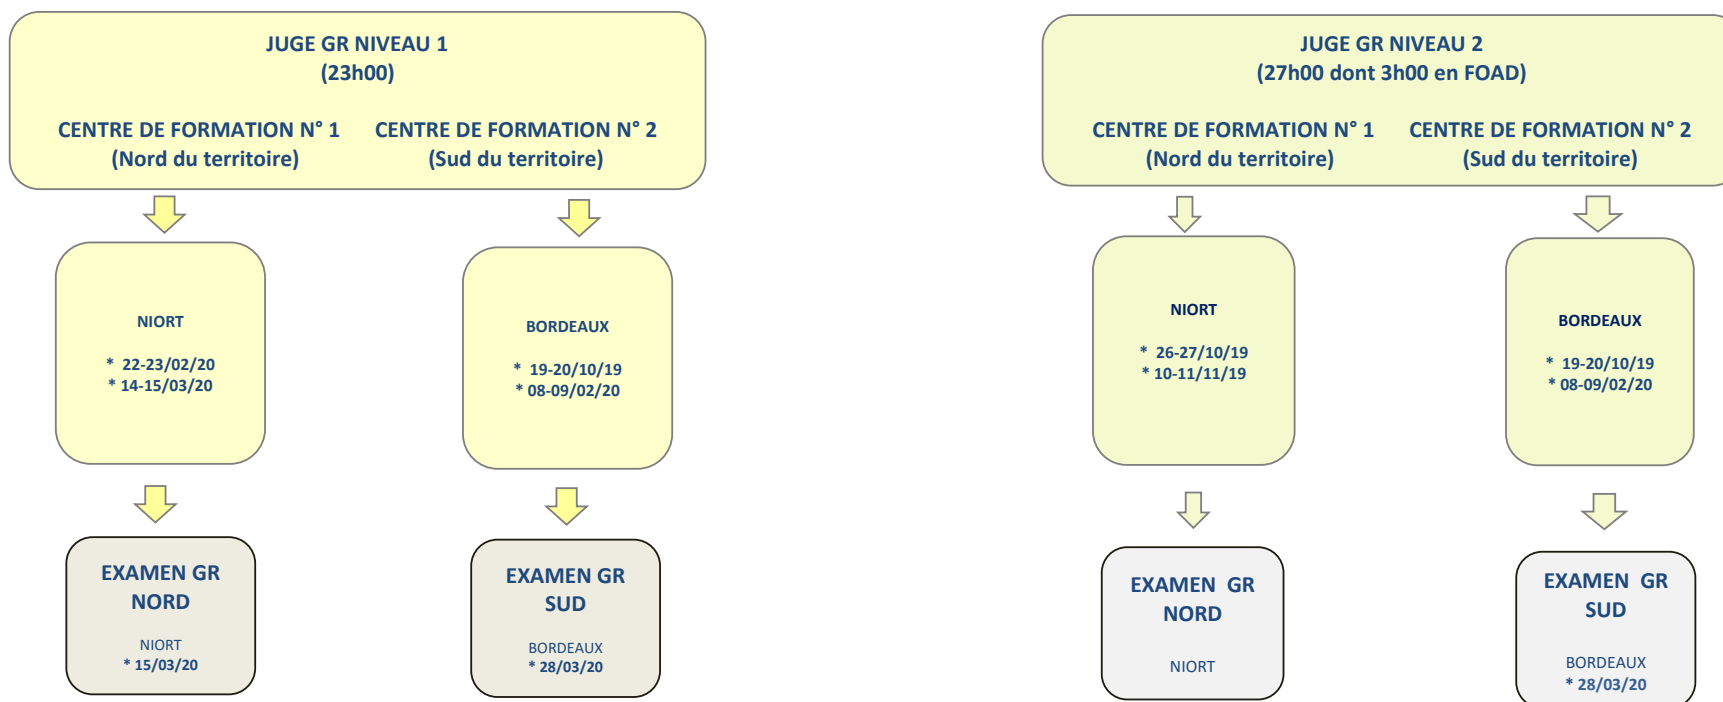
JUGE GR NIVEAU 1
(23h00)

CENTRE DE FORMATION N° 1
(Nord du territoire)

CENTRE DE FORMATION N° 2
(Sud du territoire)

NIORT

* 22-23/02/20
* 14-15/03/20

BORDEAUX

* 19-20/10/19
* 08-09/02/20

EXAMEN GR
NORD

NIORT
* 15/03/20

EXAMEN GR
SUD

BORDEAUX
* 28/03/20

JUGE GR NIVEAU 2
(27h00 dont 3h00 en FOAD)

CENTRE DE FORMATION N° 1
(Nord du territoire)

CENTRE DE FORMATION N° 2
(Sud du territoire)

NIORT

* 26-27/10/19
* 10-11/11/19

BORDEAUX

* 19-20/10/19
* 08-09/02/20

EXAMEN GR
NORD

NIORT

EXAMEN GR
SUD

BORDEAUX
* 28/03/20